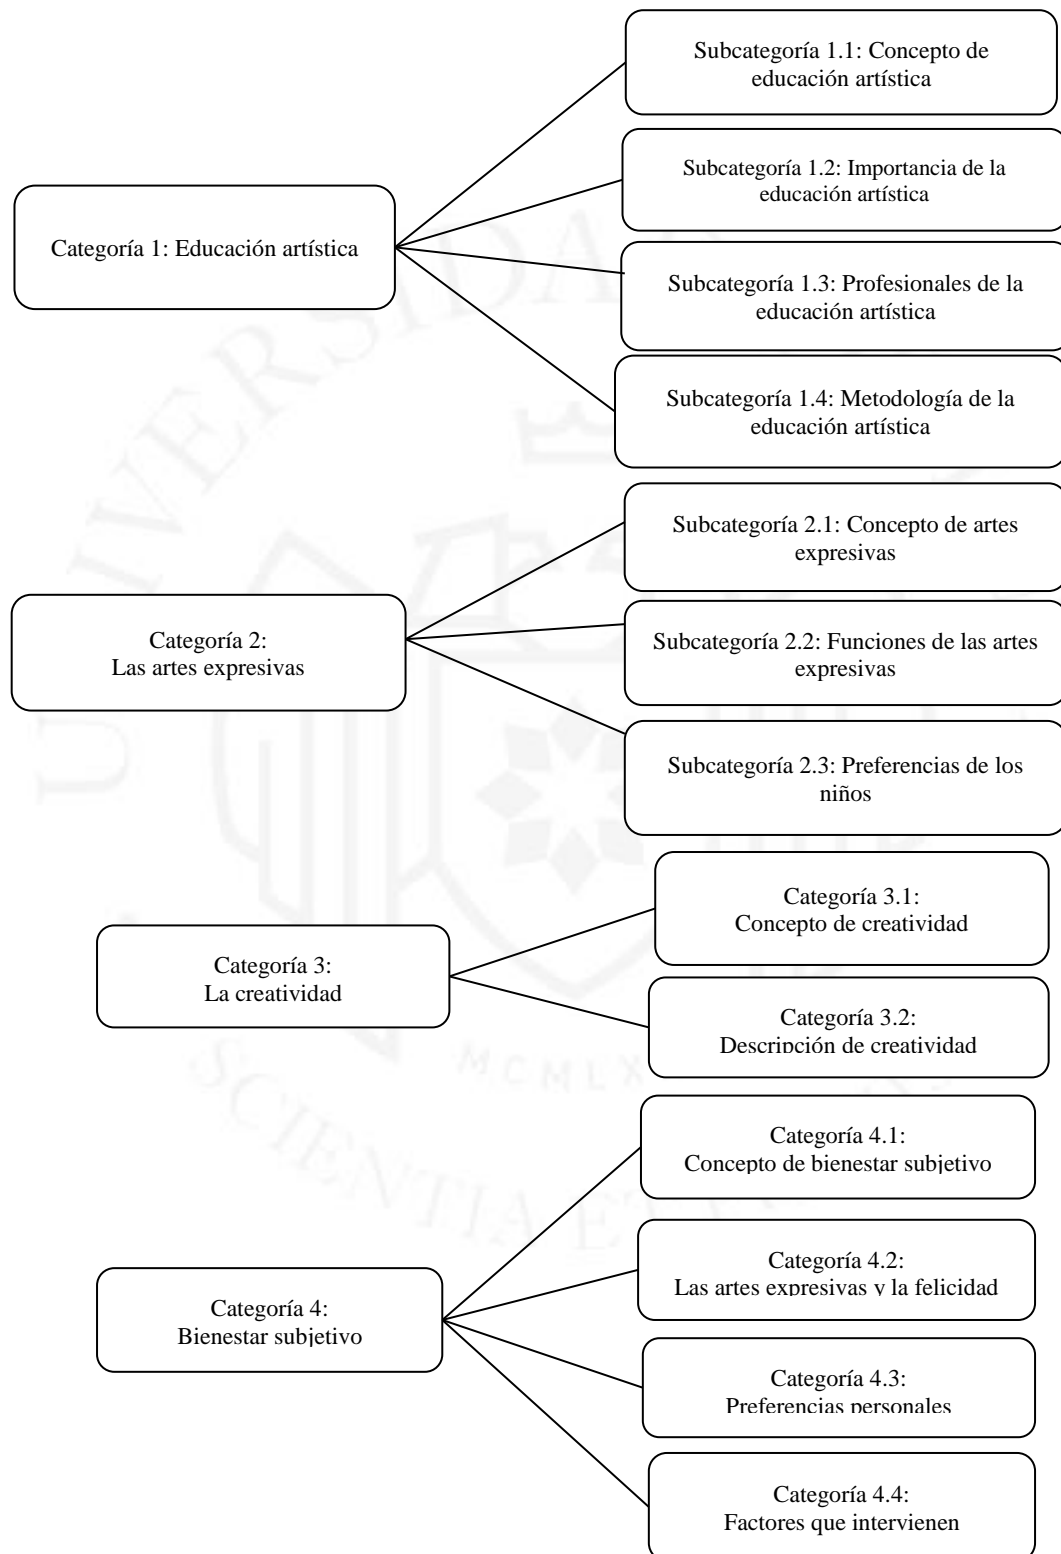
Categoría 1: Educación artística

Subcategoría 1.1: Concepto de educación artística

Subcategoría 1.2: Importancia de la educación artística

Subcategoría 1.3: Profesionales de la educación artística

Subcategoría 1.4: Metodología de la educación artística

Categoría 2: Las artes expresivas

Subcategoría 2.1: Concepto de artes expresivas

Subcategoría 2.2: Funciones de las artes expresivas

Subcategoría 2.3: Preferencias de los niños

Categoría 3: La creatividad

Categoría 3.1: Concepto de creatividad

Categoría 3.2: Descripción de creatividad

Categoría 4: Bienestar subjetivo

Categoría 4.1: Concepto de bienestar subjetivo

Categoría 4.2: Las artes expresivas y la felicidad

Categoría 4.3: Preferencias personales

Categoría 4.4: Factores que intervienen

MCMLX